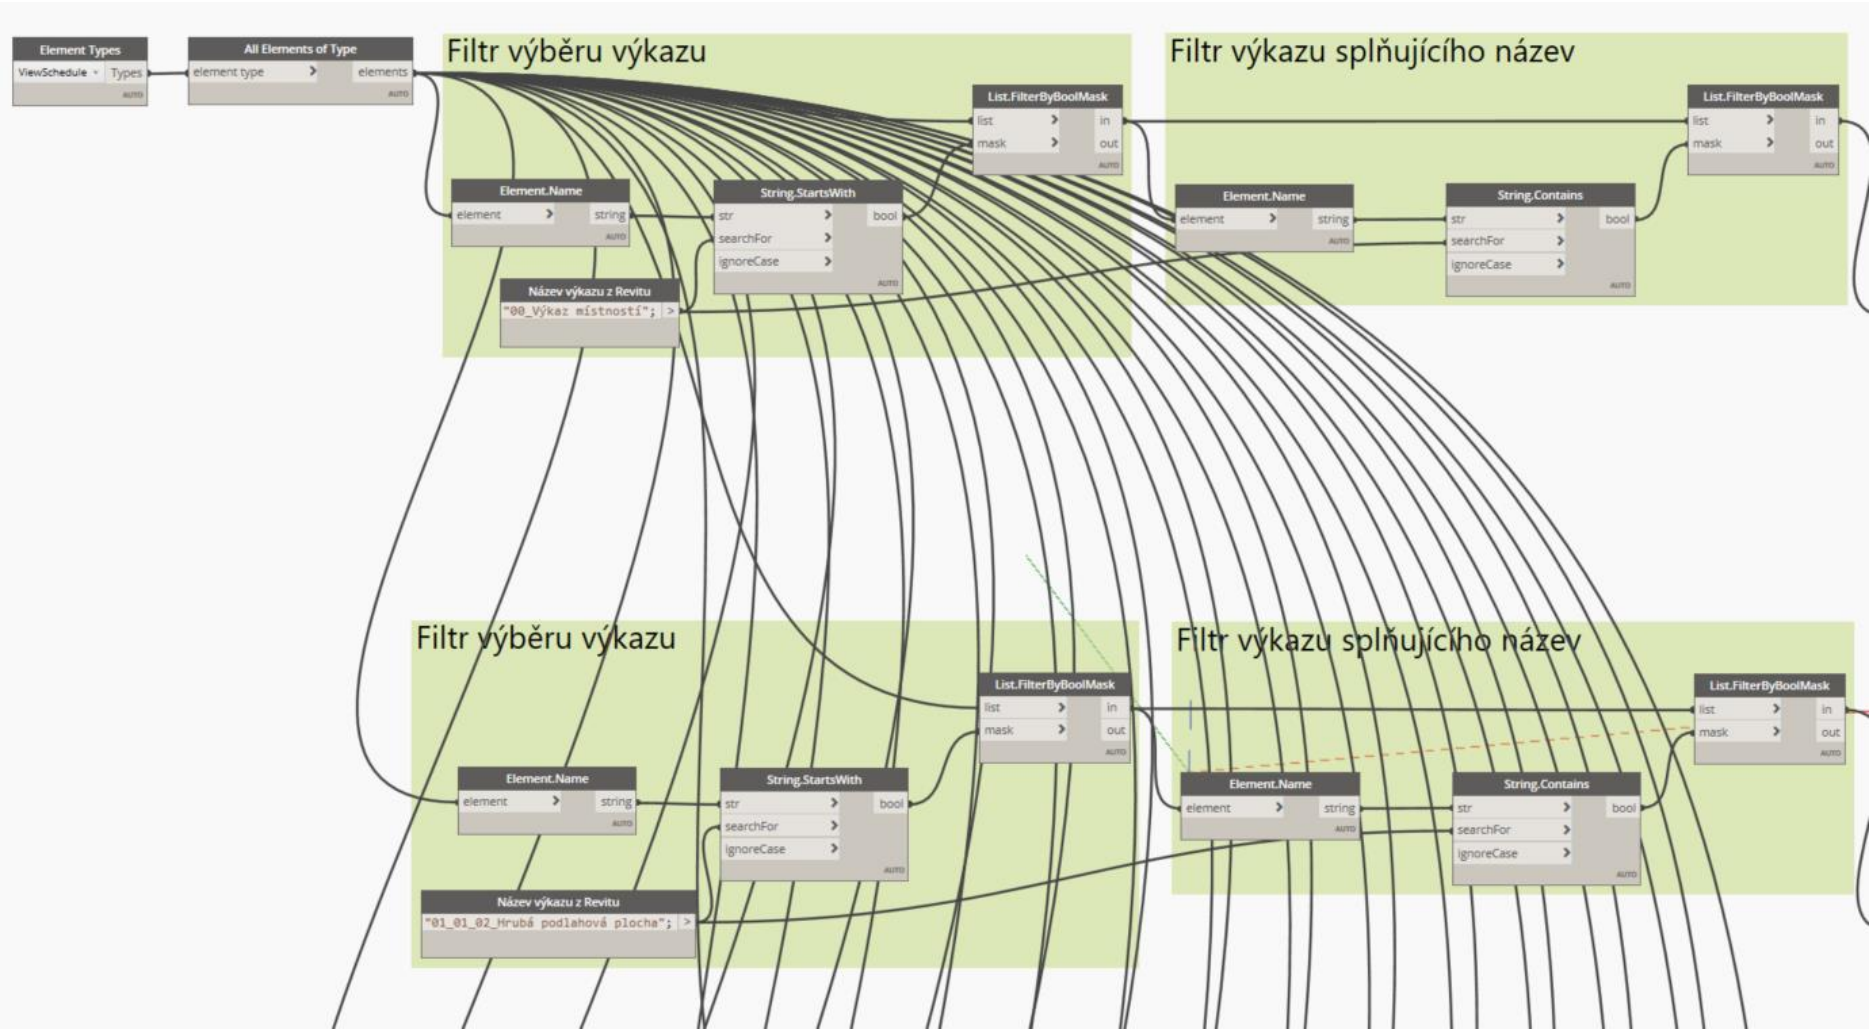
Element Types
ViewSchedule
Types
AUTO

All Elements of Type
element type
elements
AUTO

Filtr výběru výkazu

List.FilterByBoolMask
list
mask
in
out
AUTO

Element.Name
element
string
AUTO

String.StartsWith
str
searchFor
ignoreCase
bool
AUTO

Název výkazu z Revitu
"00_Výkaz místností";

Filtr výkazu splňujícího název

List.FilterByBoolMask
list
mask
in
out
AUTO

Element.Name
element
string
AUTO

String.Contains
str
searchFor
ignoreCase
bool
AUTO

Filtr výběru výkazu

List.FilterByBoolMask
list
mask
in
out
AUTO

Element.Name
element
string
AUTO

String.StartsWith
str
searchFor
ignoreCase
bool
AUTO

Název výkazu z Revitu
"01_01_02_Hrubá podlahová plocha";

Filtr výkazu splňujícího název

List.FilterByBoolMask
list
mask
in
out
AUTO

Element.Name
element
string
AUTO

String.Contains
str
searchFor
ignoreCase
bool
AUTO